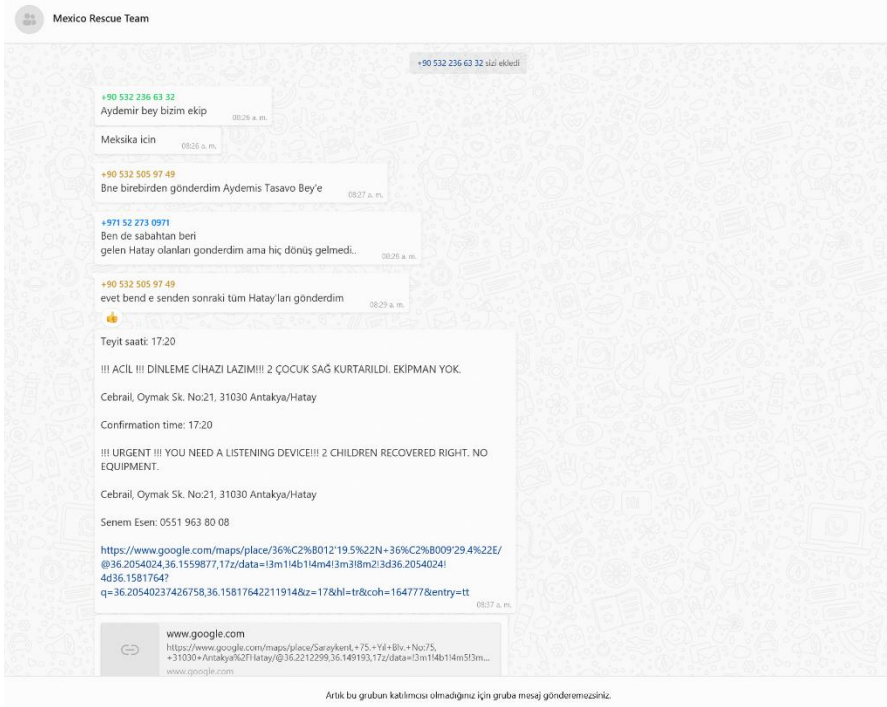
Mexico Rescue Team

+90 532 236 63 32 sizi ekledi

+90 532 236 63 32
Aydemir bey bizim ekip
08:26 a. m.

Meksika icin
08:26 a. m.

+90 532 505 97 49
Bne birebirden gönderdim Aydemis Tasavo Bey'e
08:27 a. m.

+971 52 273 0971
Ben de sabahtan beri
gelen Hatay olanları gonderdim ama hiç dönüş gelmedi..
08:28 a. m.

+90 532 505 97 49
evet bend e senden sonraki tüm Hatay'ları gönderdim
08:29 a. m.

👍

Teyit saati: 17:20

!!! ACİL !!! DİNLEME CİHAZI LAZIM!!! 2 ÇOCUK SAĞ KURTARILDI. EKİPMAN YOK.

Cebrail, Oymak Sk. No:21, 31030 Antakya/Hatay

Confirmation time: 17:20

!!! URGENT !!! YOU NEED A LISTENING DEVICE!!! 2 CHILDREN RECOVERED RIGHT. NO EQUIPMENT.

Cebrail, Oymak Sk. No:21, 31030 Antakya/Hatay

Senem Esen: 0551 963 80 08

https://www.google.com/maps/place/36%C2%B012'19.5%22N+36%C2%B009'29.4%22E/@36.2054024,36.1559877,17z/data=!3m1!4b1!4m4!3m3!8m2!3d36.2054024!4d36.1581764?q=36.20540237426758,36.15817642211914&z=17&hl=tr&coh=164777&entry=tt
08:37 a. m.

www.google.com
https://www.google.com/maps/place/Saraykent,+75.+Yil+Blv.+No:75,+31030+Antakya%2FHatay/@36.2212299,36.149193,17z/data=!3m1!4b1!4m5!3m...
www.google.com

Artık bu grubun katılımcısı olmadığınız için gruba mesaj gönderemezsiniz.